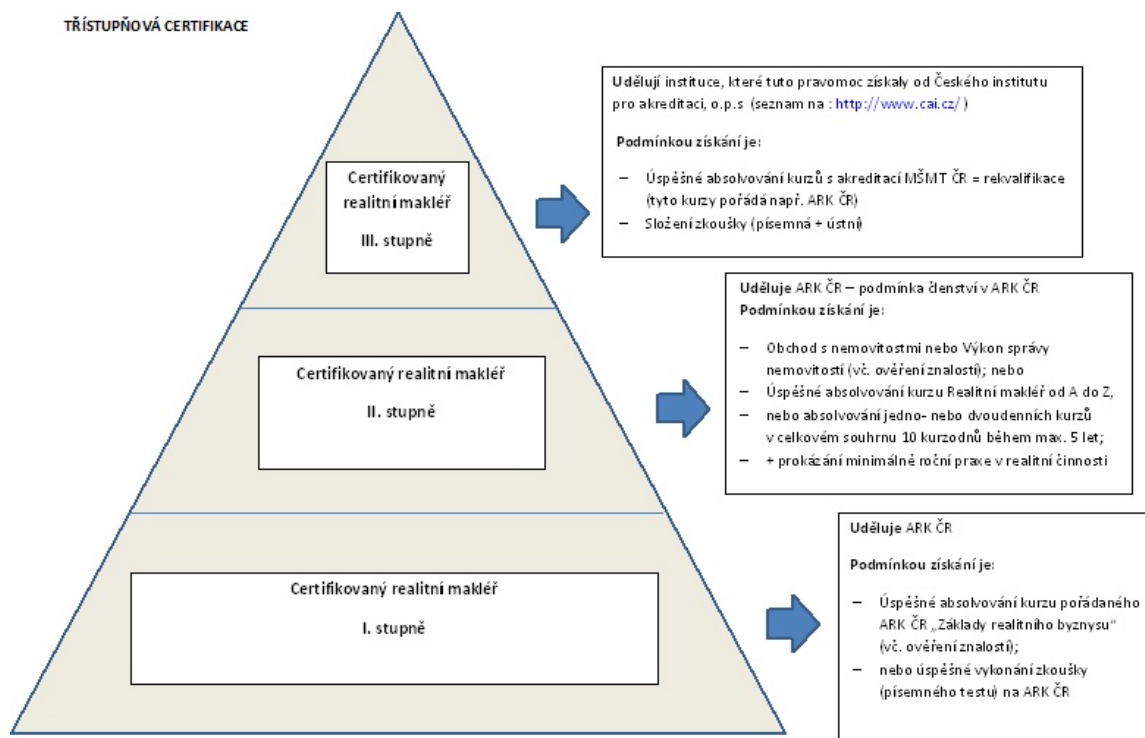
TŘÍSTUPŇOVÁ CERTIFIKACE

Certifikovaný realitní makléř

III. stupně

Uděluji instituce, které tuto pravomoc získaly od Českého institutu pro akreditaci, o.p.s (seznam na : http://www.cai.cz/ )

Podmínkou získání je:

– Úspěšné absolvování kurzů s akreditací MŠMT ČR = rekvalifikace (tyto kurzy pořádá např. ARK ČR)
– Složení zkoušky (písemná + ústní)

Certifikovaný realitní makléř

II. stupně

Uděluje ARK ČR – podmínka členství v ARK ČR
Podmínkou získání je:

– Obchod s nemovitostmi nebo Výkon správy nemovitostí (vč. ověření znalosti); nebo
– Úspěšné absolvování kurzu Realitní makléř od A do Z,
– nebo absolvování jedno- nebo dvoudenních kurzů v celkovém souhrnu 10 kurzodnů během max. 5 let;
– + prokázání minimálně roční praxe v realitní činnosti

Certifikovaný realitní makléř

I. stupně

Uděluje ARK ČR

Podmínkou získání je:

– Úspěšné absolvování kurzu pořádaného ARK ČR „Základy realitního byznysu" (vč. ověření znalosti);
– nebo úspěšné vykonání zkoušky (písemného testu) na ARK ČR